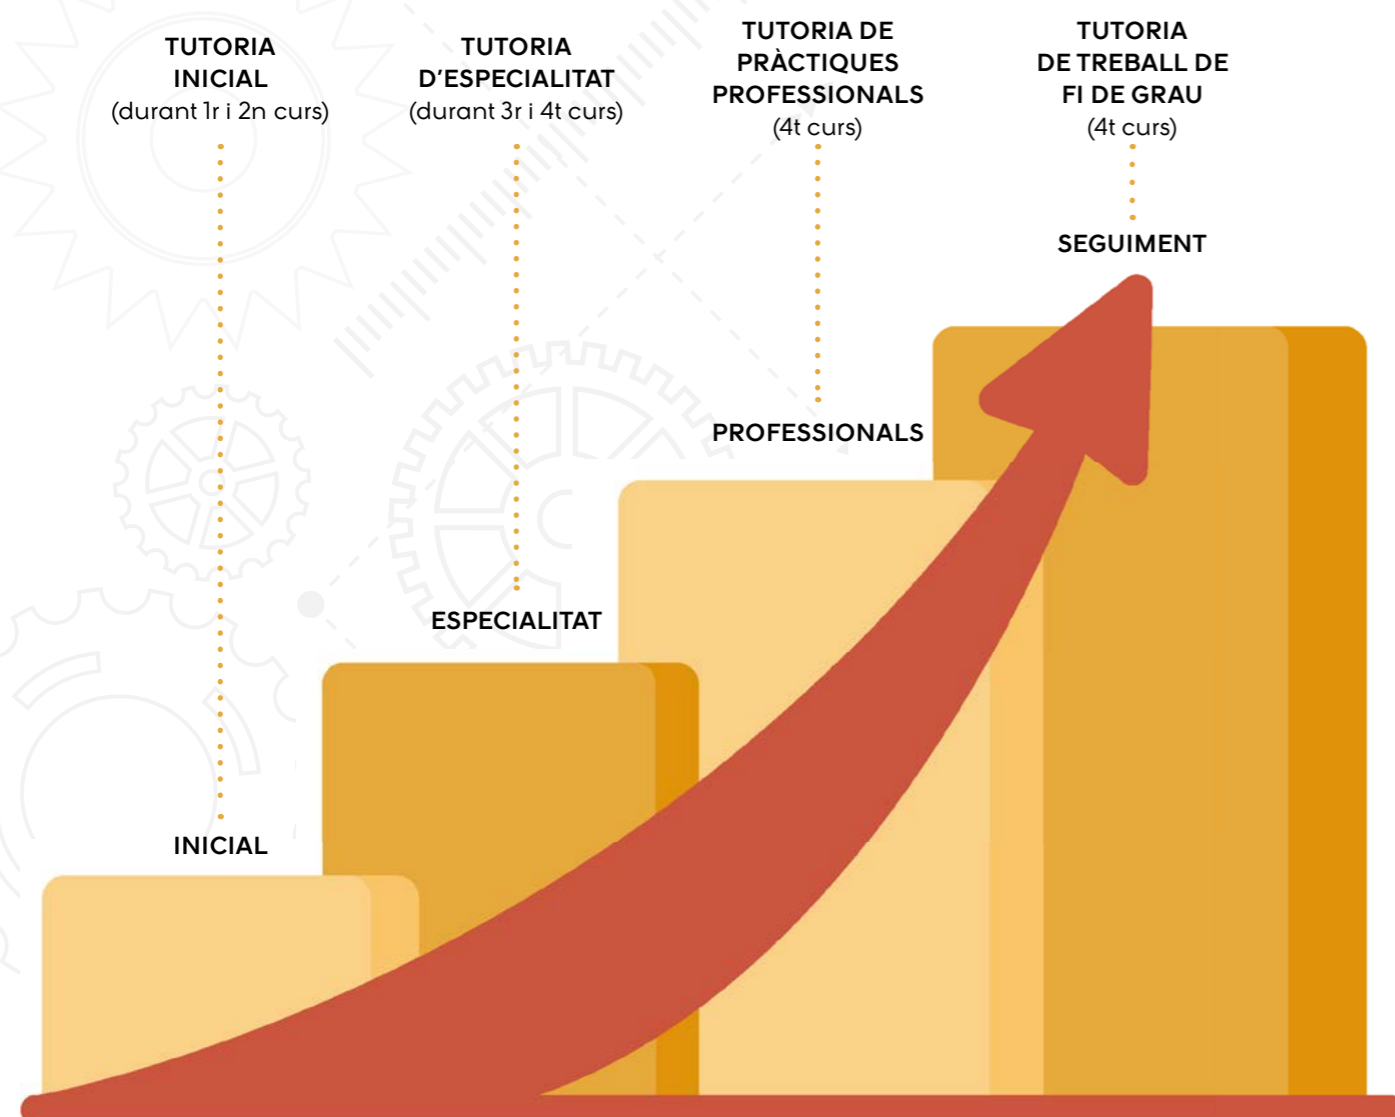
TUTORIA INICIAL
(durant 1r i 2n curs)

TUTORIA D'ESPECIALITAT
(durant 3r i 4t curs)

TUTORIA DE PRÀCTIQUES PROFESSIONALS
(4t curs)

TUTORIA DE TREBALL DE FI DE GRAU
(4t curs)

SEGUIMENT

PROFESSIONALS

ESPECIALITAT

INICIAL